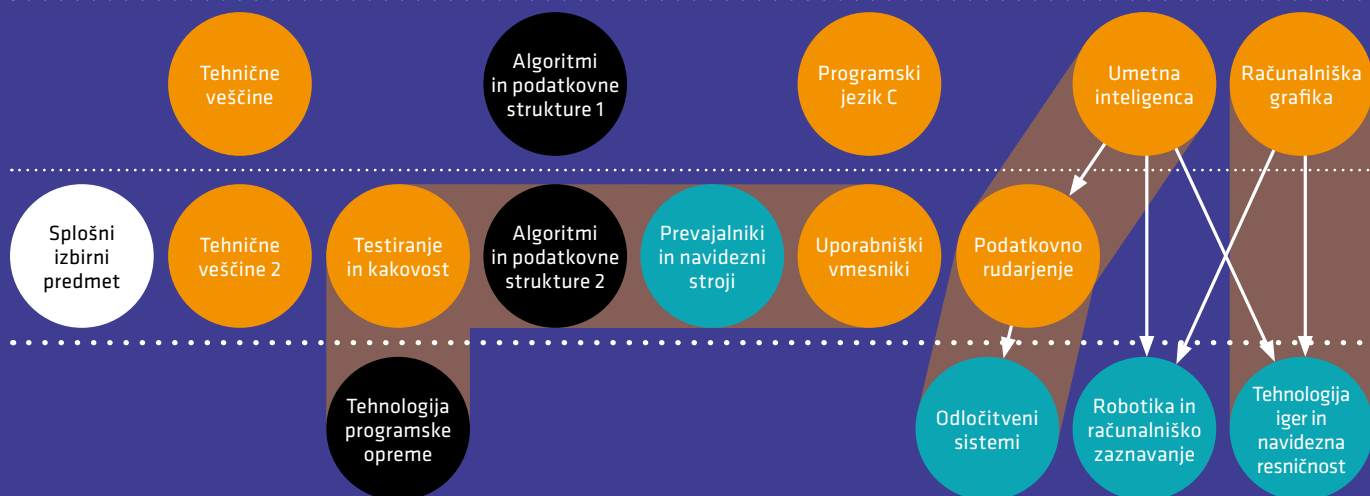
Tehnične veščine

Algoritmi in podatkovne strukture 1

Programski jezik C

Umetna inteligenca

Računalniška grafika

Splošni izbirni predmet

Tehnične veščine 2

Testiranje in kakovost

Algoritmi in podatkovne strukture 2

Prevajalniki in navidezni stroji

Uporabniški vmesniki

Podatkovno rudarjenje

Tehnologija programske opreme

Odločitveni sistemi

Robotika in računalniško zaznavanje

Tehnologija iger in navidezna resničnost